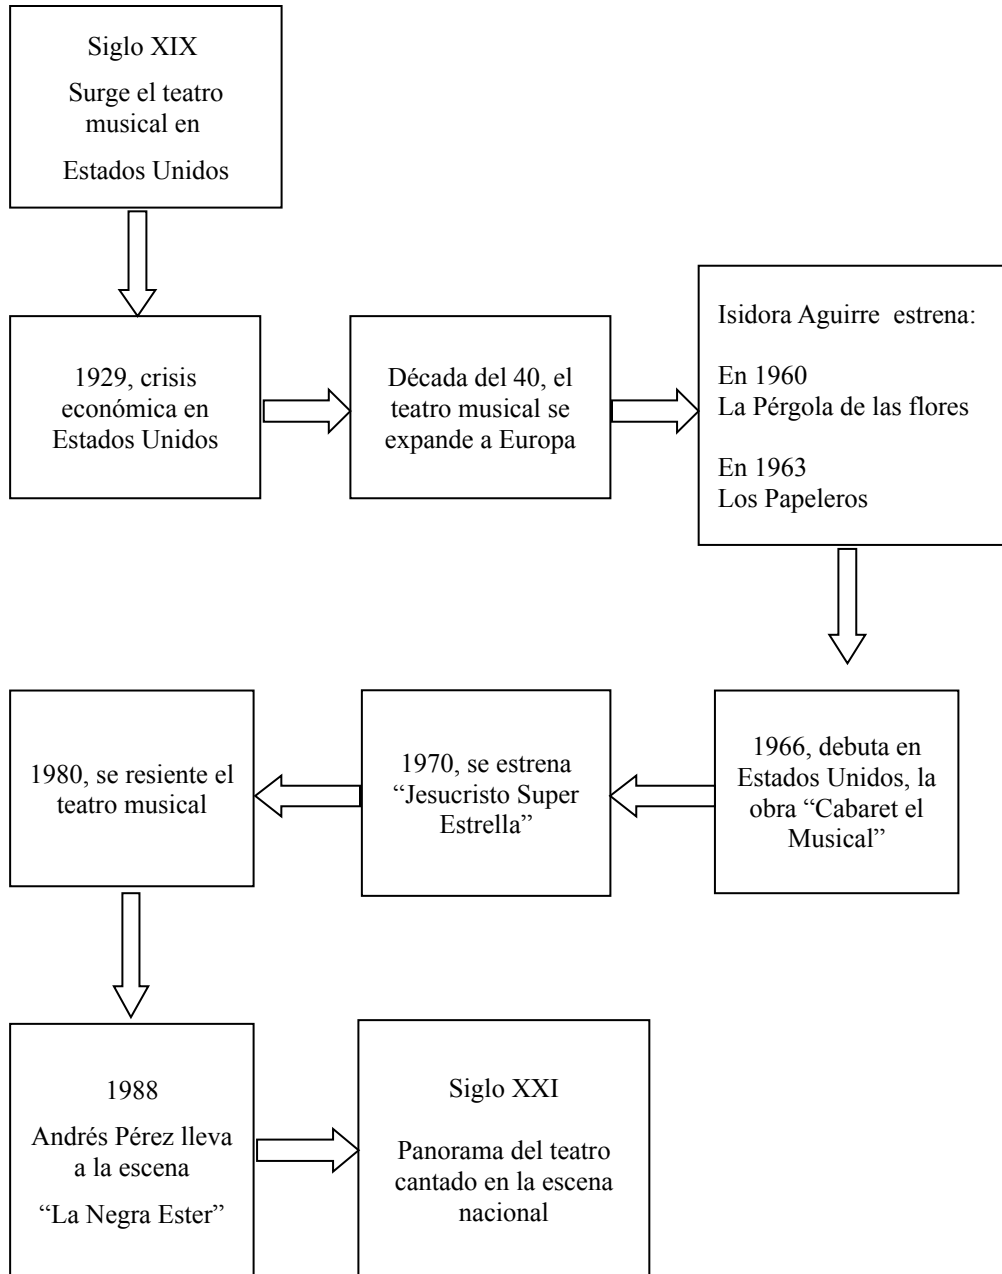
Siglo XIX
Surge el teatro musical en Estados Unidos

1929, crisis económica en Estados Unidos

Década del 40, el teatro musical se expande a Europa

Isidora Aguirre estrena:

En 1960
La Pérgola de las flores

En 1963
Los Papeleros

1966, debuta en Estados Unidos, la obra “Cabaret el Musical”

1970, se estrena “Jesucristo Super Estrella”

1980, se resiente el teatro musical

1988
Andrés Pérez lleva a la escena
“La Negra Ester”

Siglo XXI
Panorama del teatro cantado en la escena nacional